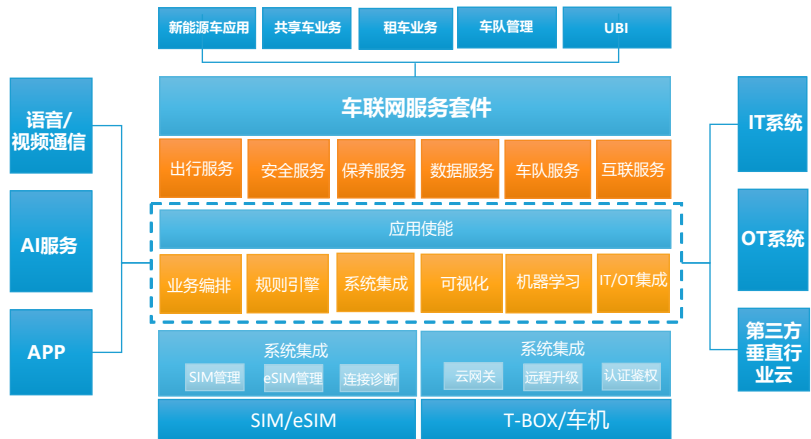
新能源车应用
共享车业务
租车业务
车队管理
UBI

语音/视频通信
AI服务
APP

车联网服务套件
出行服务
安全服务
保养服务
数据服务
车队服务
互联服务

应用使能
业务编排
规则引擎
系统集成
可视化
机器学习
IT/OT集成

系统集成
SIM管理
eSIM管理
连接诊断

系统集成
云网关
远程升级
认证鉴权

SIM/eSIM
T-BOX/车机

IT系统
OT系统
第三方垂直行业云